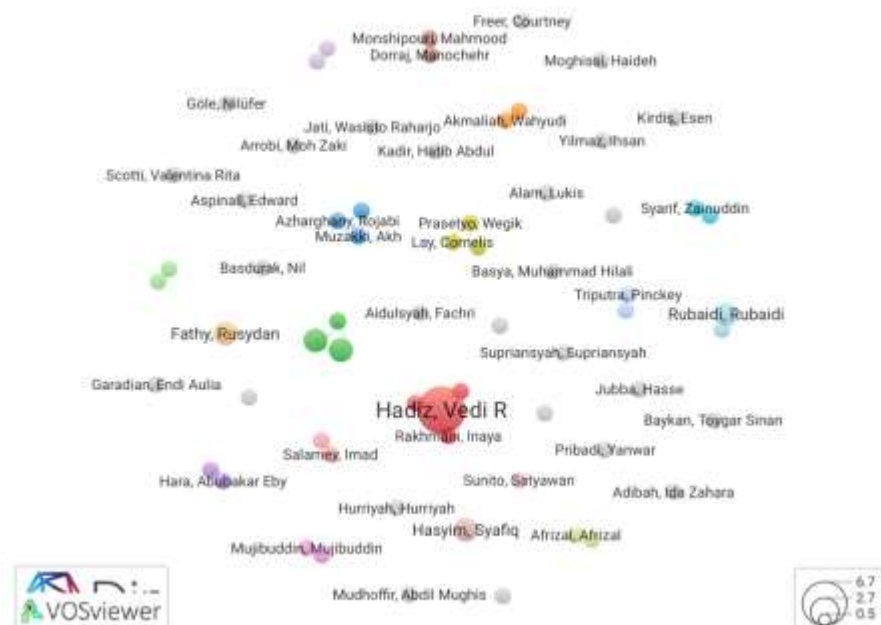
Freer, Courtney
Monshipouri, Mahmood
Dorraj, Manochehr
Moghissi, Haideh
Göle, Nilüfer
Akmaliah, Wahyudi
Kirdiş, Esen
Jati, Wasisto Raharjo
Arrobi, Moh Zaki
Kadir, Hatib Abdul
Yilmaz, Ihsan
Scotti, Valentina Rita
Aspinall, Edward
Alam, Lukis
Syarif, Zainuddin
Azharghany, Rojabi
Muzakki, Akh
Prasetyo, Wegik
Lay, Cornelis
Basdurak, Nil
Basya, Muhammad Hilali
Triputra, Pinckey
Rubaidi, Rubaidi
Fathy, Rusydan
Aidulsyah, Fachri
Supriansyah, Supriansyah
Garadian, Endi Aulia
Jubba, Hasse
Hadiz, Vedi R
Baykan, Toygar Sinan
Rakhmani, Inaya
Salamey, Imad
Pribadi, Yanwar
Hara, Abubakar Eby
Sunito, Satyawan
Adibah, Ida Zahara
Hurriyah, Hurriyah
Hasyim, Syafiq
Afrizal, Afrizal
Mujibuddin, Mujibuddin
Mudhoffir, Abdil Mughis
VOSviewer
6.7
2.7
0.5